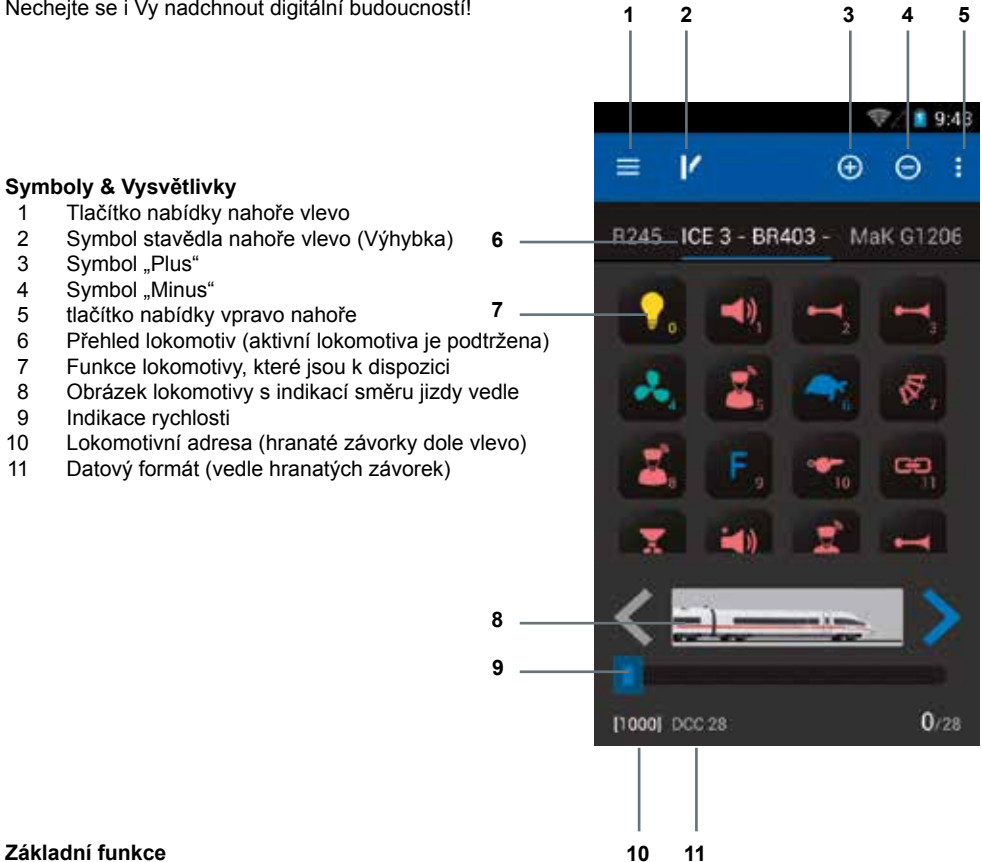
Nechejte se i Vy nadchnout digitální budoucností!

Symboly & Vysvětlivky
1 Tlačítko nabídky nahoře vlevo
2 Symbol stavědla nahoře vlevo (Výhybka)
3 Symbol „Plus“
4 Symbol „Minus“
5 tlačítko nabídky vpravo nahoře
6 Přehled lokomotiv (aktivní lokomotiva je podtržena)
7 Funkce lokomotivy, které jsou k dispozici
8 Obrázek lokomotivy s indikací směru jizdy vedle
9 Indikace rychlosti
10 Lokomotivní adresa (hranaté závorky dole vlevo)
11 Datový formát (vedle hranatých závorek)

1 2 3 4 5

9:43

6

R245 ICE 3 - BR403 - MaK G1206

7

0 1 2 3 4 5 6 7 8 9 10 11

F

8

9

[1000] DCC 28

0/28

10 11

Základní funkce